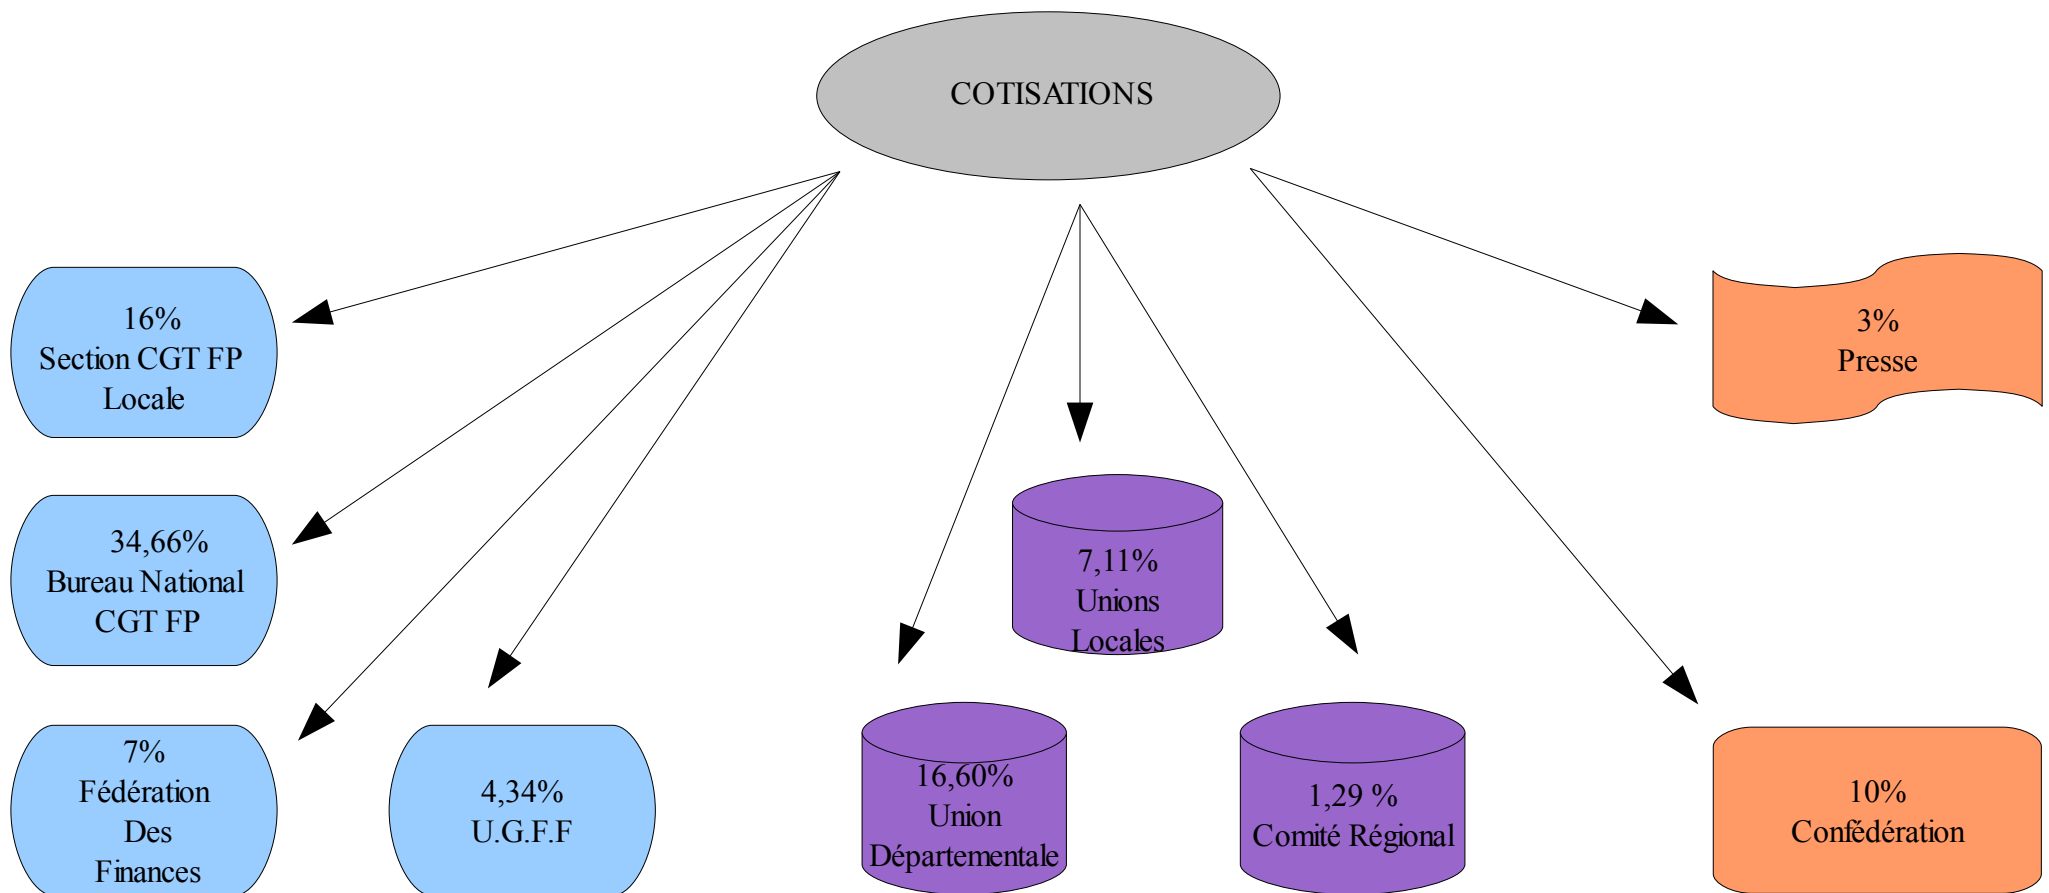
COTISATIONS

16%
Section CGT FP
Locale

34,66%
Bureau National
CGT FP

7%
Fédération
Des
Finances

4,34%
U.G.F.F

16,60%
Union
Départementale

7,11%
Unions
Locales

1,29 %
Comité Régional

3%
Presse

10%
Confédération